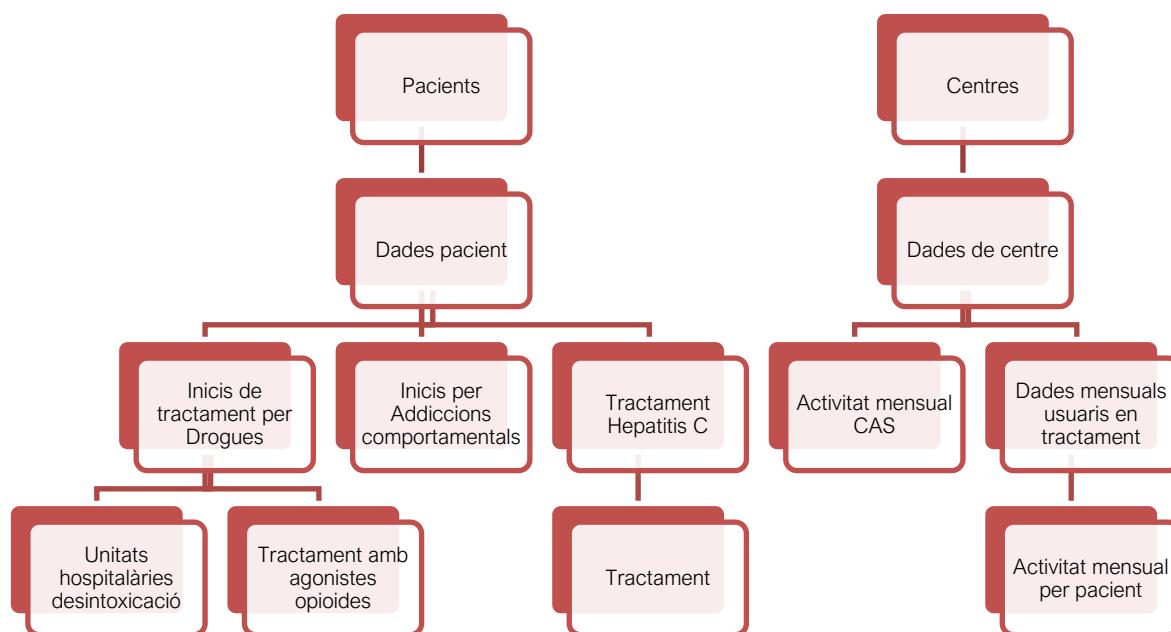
Pacients

Dades pacient

Inicis de tractament per Drogues

Unitats hospitalàries desintoxicació

Tractament amb agonistes opioides

Inicis per Addiccions comportamentals

Tractament Hepatitis C

Tractament

Centres

Dades de centre

Activitat mensual CAS

Dades mensuals usuaris en tractament

Activitat mensual per pacient